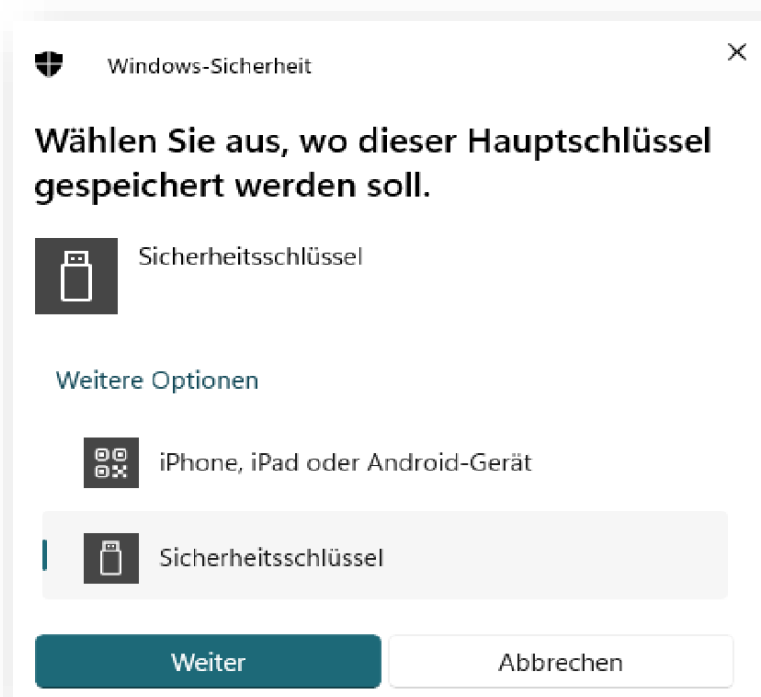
Windows-Sicherheit

×

Wählen Sie aus, wo dieser Hauptschlüssel gespeichert werden soll.

Sicherheitsschlüssel

Weitere Optionen

iPhone, iPad oder Android-Gerät

Sicherheitsschlüssel

Weiter

Abbrechen